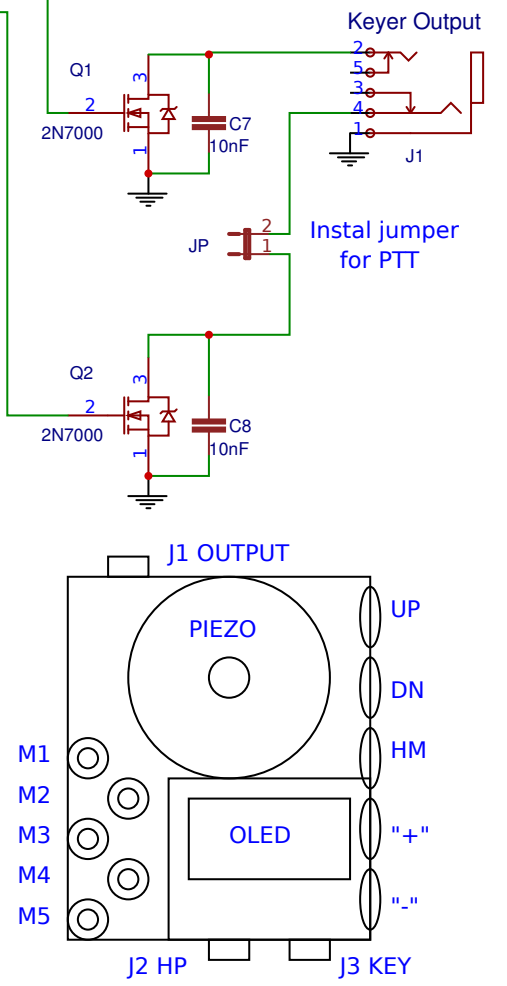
Keyer Output

Q1

2

3

1

2N7000

C7

10nF

2

5

3

4

1

J1

JP

2

1

Instal jumper for PTT

Q2

2

3

1

2N7000

C8

10nF

J1 OUTPUT

PIEZO

UP

DN

HM

M1

M2

M3

M4

M5

OLED

"+"

"-"

J2 HP

J3 KEY